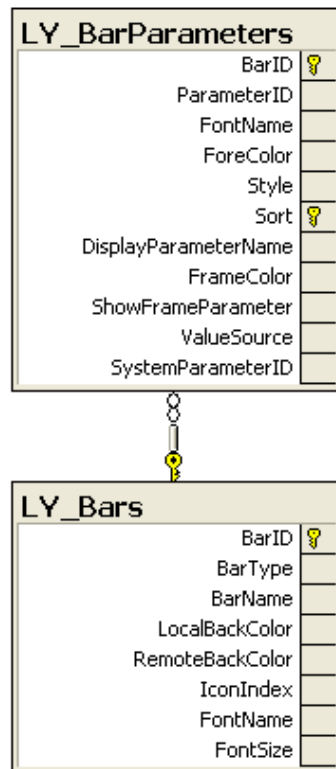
LY_BarParameters
BarID
ParameterID
FontName
ForeColor
Style
Sort
DisplayParameterName
FrameColor
ShowFrameParameter
ValueSource
SystemParameterID

LY_Bars
BarID
BarType
BarName
LocalBackColor
RemoteBackColor
IconIndex
FontName
FontSize